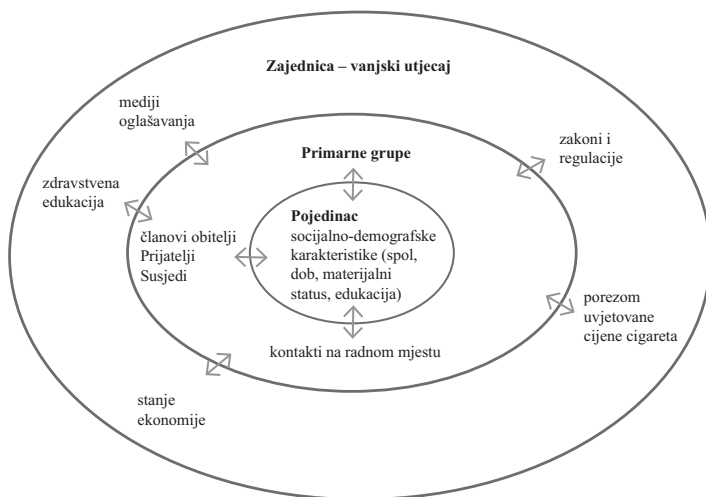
Zajednica – vanjski utjecaj

mediji oglašavanja

zakoni i regulacije

Primarne grupe

zdravstvena edukacija

članovi obitelji
Prijatelji
Susjedi

Pojedinac
socijalno-demografske karakteristike (spol, dob, materijalni status, edukacija)

porezom uvjetovane cijene cigareta

kontakti na radnom mjestu

stanje ekonomije